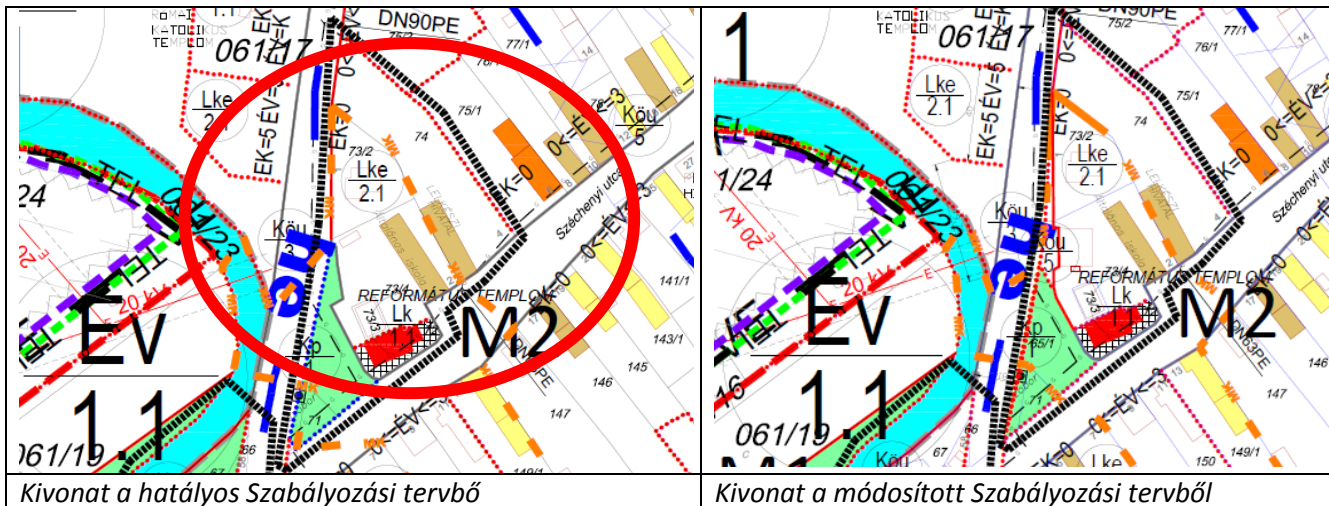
| RÓMAI KATOLIKUS TEMPLOM 061/17 DN90PE 75/2 77/1 Lke 2.1 EK=5 ÉV=K 73/2 74 75/1 Köu 5 0<=ÉV=3 Lke 2.1 EK=0 24 Köu 3 Széchenyi utca 0<=ÉV=3 061/23 TFt 20 kV REFORMÁTUS TEMPLOM Lk 1.1 Kp 141/1 143/1 145 146 147 Év 1.1 M2 061/19 149/1 | 1 KATOLIKUS TEMPLOM 061/17 DN90PE 75/2 77/1 76/1 Lke 2.1 EK=5 ÉV=5 75/1 Köu 5 0<=ÉV=3 73/2 Lke 2.1 EK=0 1/24 TFt 20 kV Köu Köu Széchenyi utca 0<=ÉV=3 061/23 REFORMÁTUS TEMPLOM Lk 1.1 Kp 65/1 Év 1.1 M2 DN63PE 147 146 061/19 Köu 67 150 149/1 Lke 0<=ÉV=3 |
|---|---|
| *Kivonat a hatályos Szabályozási tervbő* | *Kivonat a módosított Szabályozási tervből* |